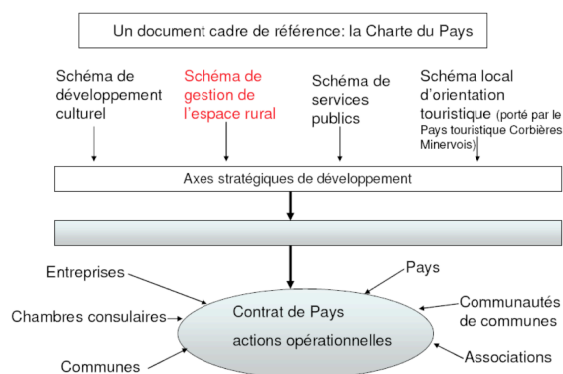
Un document cadre de référence: la Charte du Pays

Schéma de développement culturel

Schéma de gestion de l'espace rural

Schéma de services publics

Schéma local d'orientation touristique (porté par le Pays touristique Corbières Minervois)

Axes stratégiques de développement

Entreprises

Pays

Chambres consulaires

Contrat de Pays

Communautés de communes

actions opérationnelles

Associations

Communes